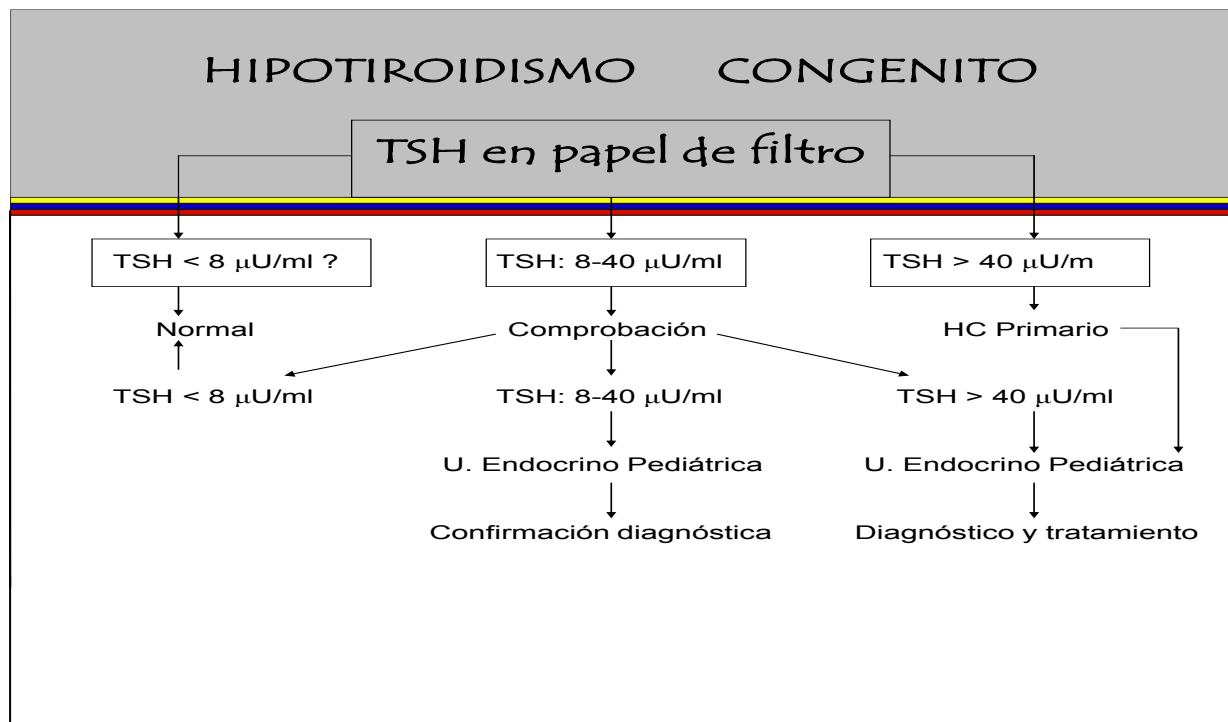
HIPOTIROIDISMO CONGENITO

TSH en papel de filtro

TSH < 8 $\mu$U/ml ?

TSH: 8-40 $\mu$U/ml

TSH > 40 $\mu$U/m

Normal

Comprobación

HC Primario

TSH < 8 $\mu$U/ml

TSH: 8-40 $\mu$U/ml

TSH > 40 $\mu$U/ml

U. Endocrino Pediátrica

U. Endocrino Pediátrica

Confirmación diagnóstica

Diagnóstico y tratamiento